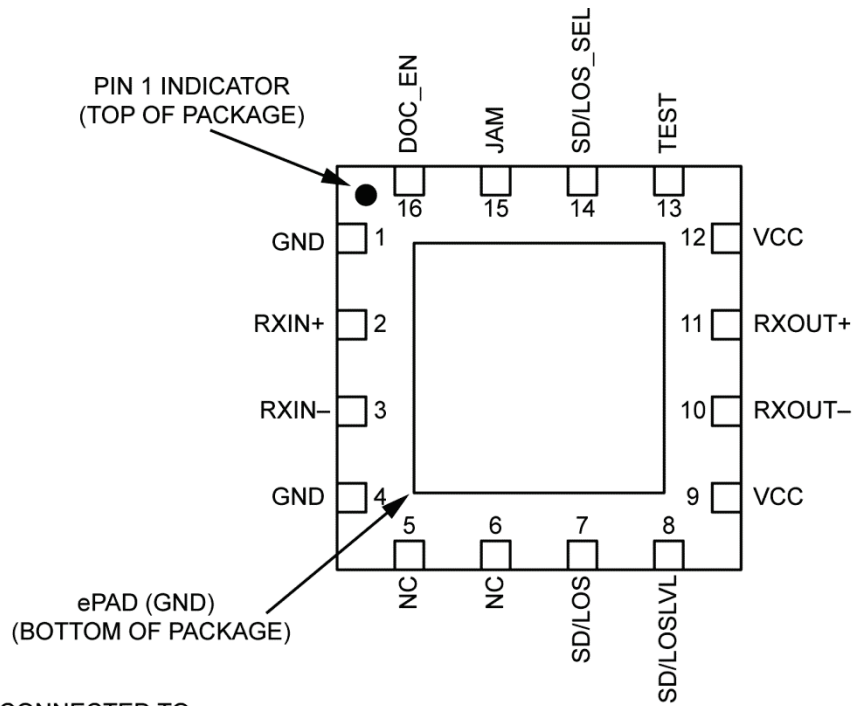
PIN 1 INDICATOR
(TOP OF PACKAGE)

DOC_EN
JAM
SD/LOS_SEL
TEST

16
15
14
13

GND 1
RXIN+ 2
RXIN– 3
GND 4

12 VCC
11 RXOUT+
10 RXOUT–
9 VCC

5
6
7
8

NC
NC
SD/LOS
SD/LOSLVL

ePAD (GND)
(BOTTOM OF PACKAGE)

CONNECTED TO
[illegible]